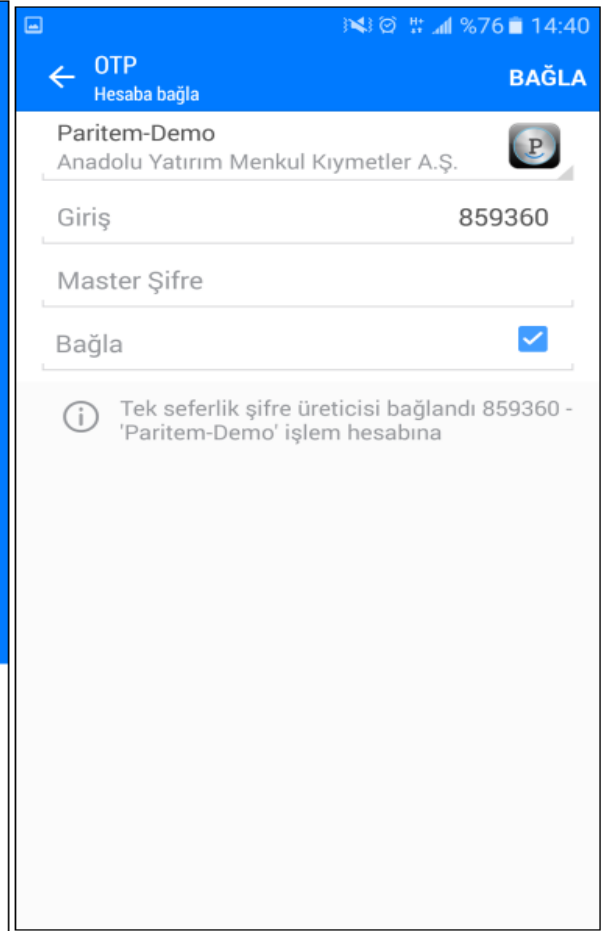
%76 14:40

OTP
Hesaba bağla

BAĞLA

Paritem-Demo
Anadolu Yatırım Menkul Kıymetler A.Ş.

P

Giriş 859360

Master Şifre

Bağla

Tek seferlik şifre üreticisi bağlandı 859360 - 'Paritem-Demo' işlem hesabına